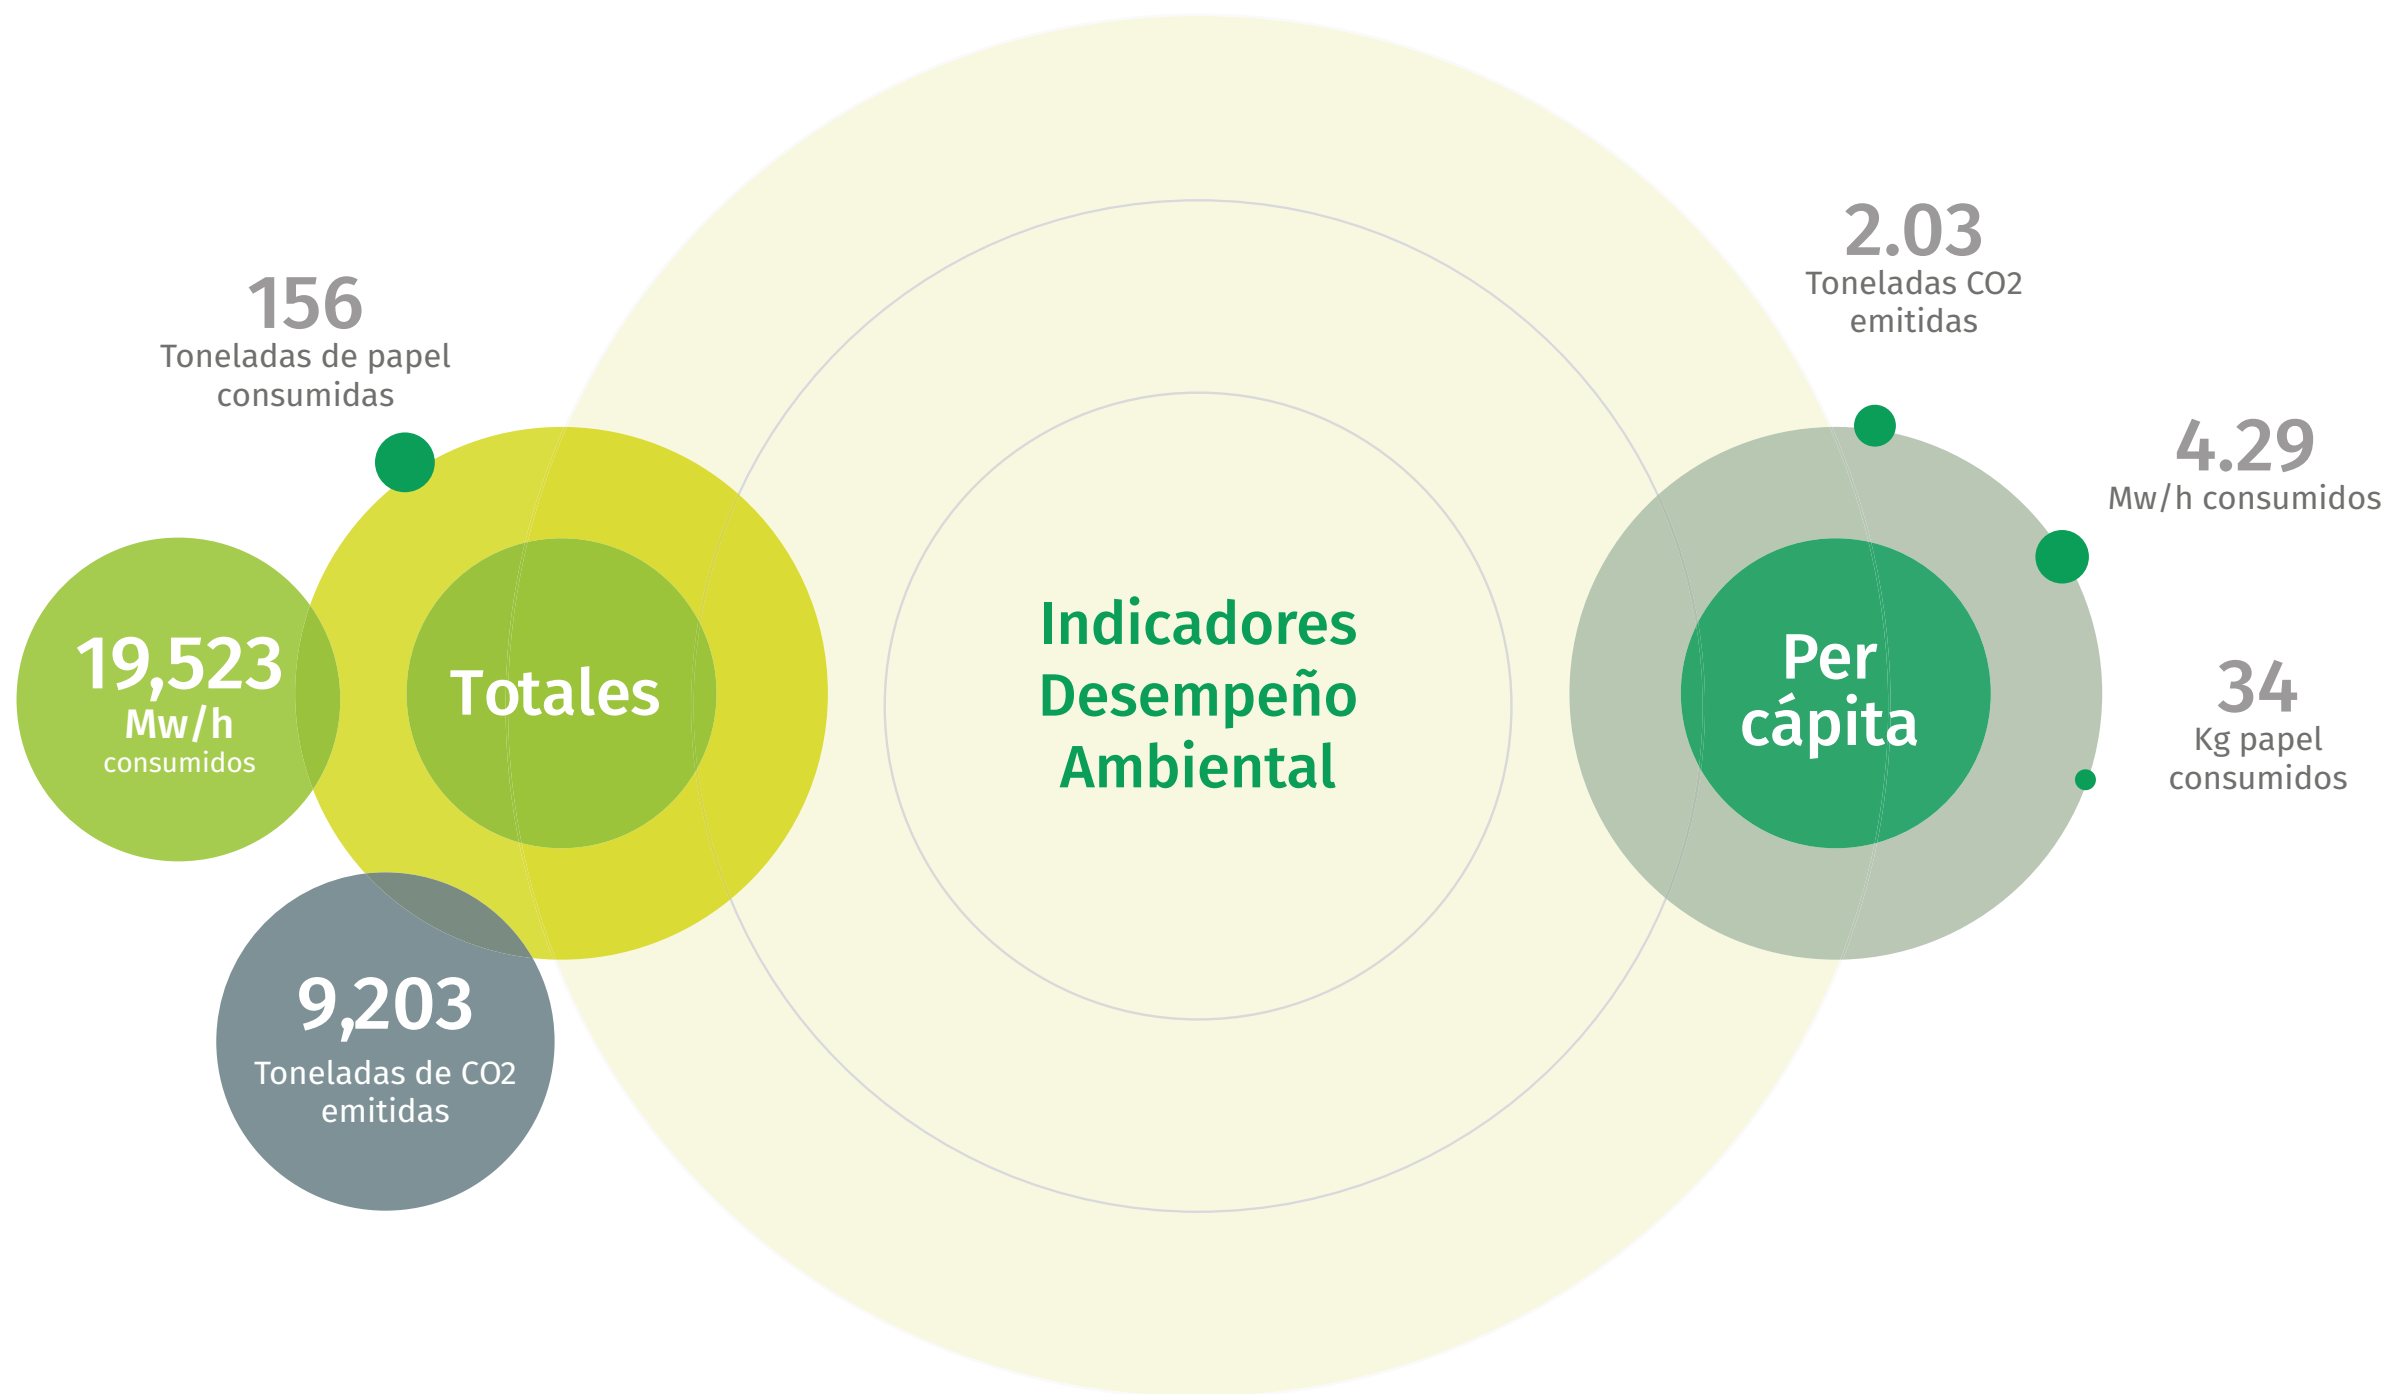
156
Toneladas de papel consumidas

19,523
Mw/h
consumidos

Totales

9,203
Toneladas de CO2 emitidas

Indicadores Desempeño Ambiental

2.03
Toneladas CO2 emitidas

4.29
Mw/h consumidos

Per cápita

34
Kg papel consumidos